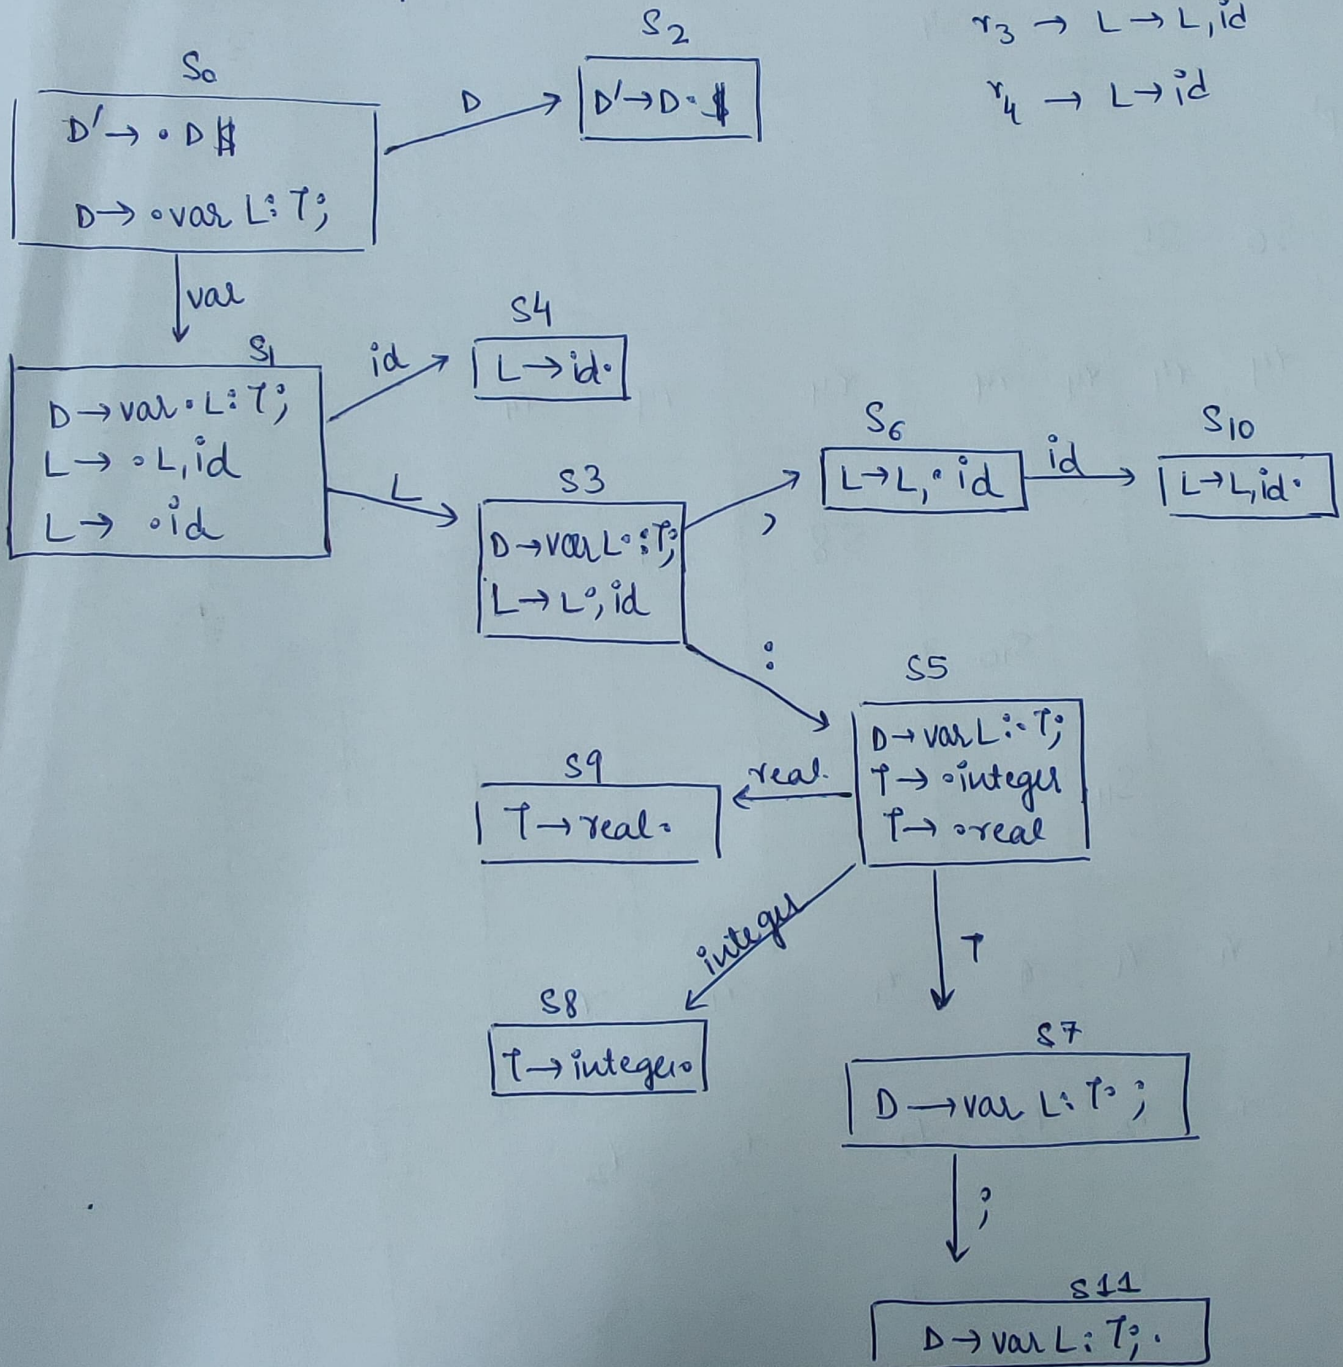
$r_3 \rightarrow L \rightarrow L, id$

$r_4 \rightarrow L \rightarrow id$

$S_0$

$D' \rightarrow \cdot D \$$

$D \rightarrow \cdot var\ L : T;$

D

$S_2$

$D' \rightarrow D \cdot \$$

var

$S_1$

$D \rightarrow var \cdot L : T;$

$L \rightarrow \cdot L, id$

$L \rightarrow \cdot id$

id

S4

$L \rightarrow id \cdot$

L

S3

$D \rightarrow var\ L \cdot : T;$

$L \rightarrow L \cdot , id$

,

$S_6$

$L \rightarrow L, \cdot id$

id

$S_{10}$

$L \rightarrow L, id \cdot$

:

S5

$D \rightarrow var\ L : \cdot T;$

$T \rightarrow \cdot integer$

$T \rightarrow \cdot real$

real

S9

$T \rightarrow real \cdot$

integer

S8

$T \rightarrow integer \cdot$

T

S7

$D \rightarrow var\ L : T \cdot ;$

;

S11

$D \rightarrow var\ L : T; \cdot$